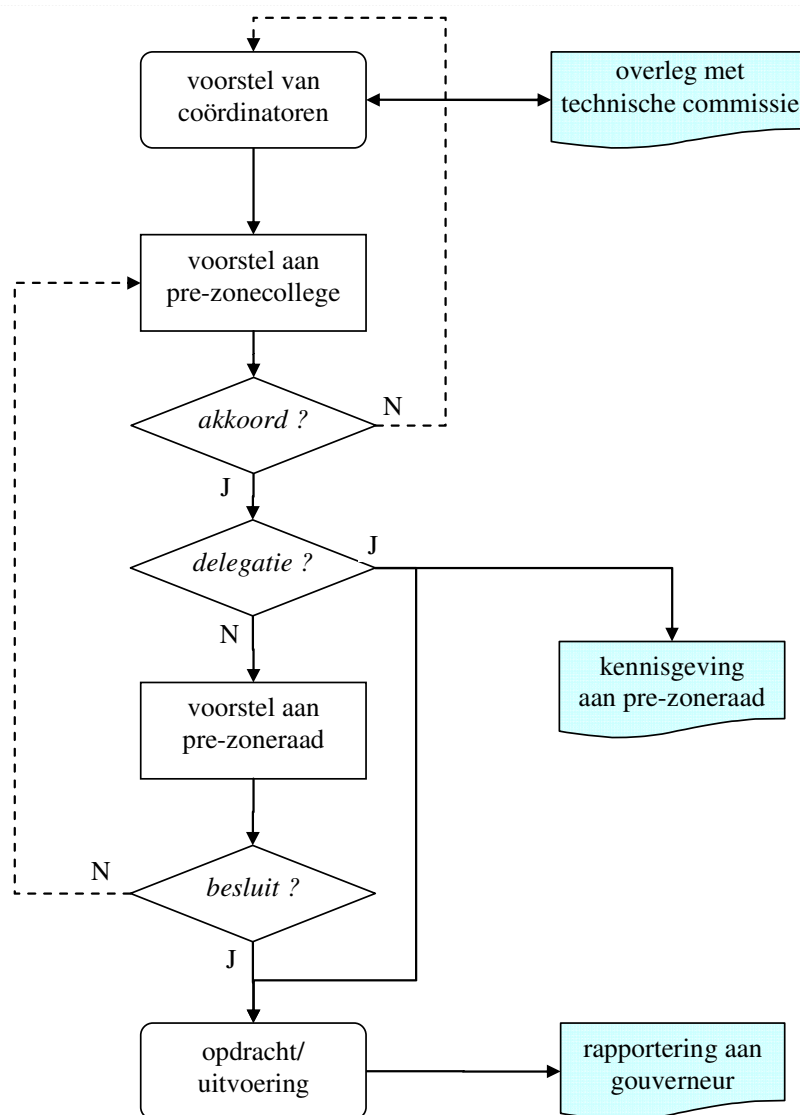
voorstel van coördinatoren

overleg met technische commissie

voorstel aan pre-zonecollege

akkoord ?

N

J

delegatie ?

J

N

kennisgeving aan pre-zoneraad

voorstel aan pre-zoneraad

N

besluit ?

J

opdracht/ uitvoering

rapportering aan gouverneur